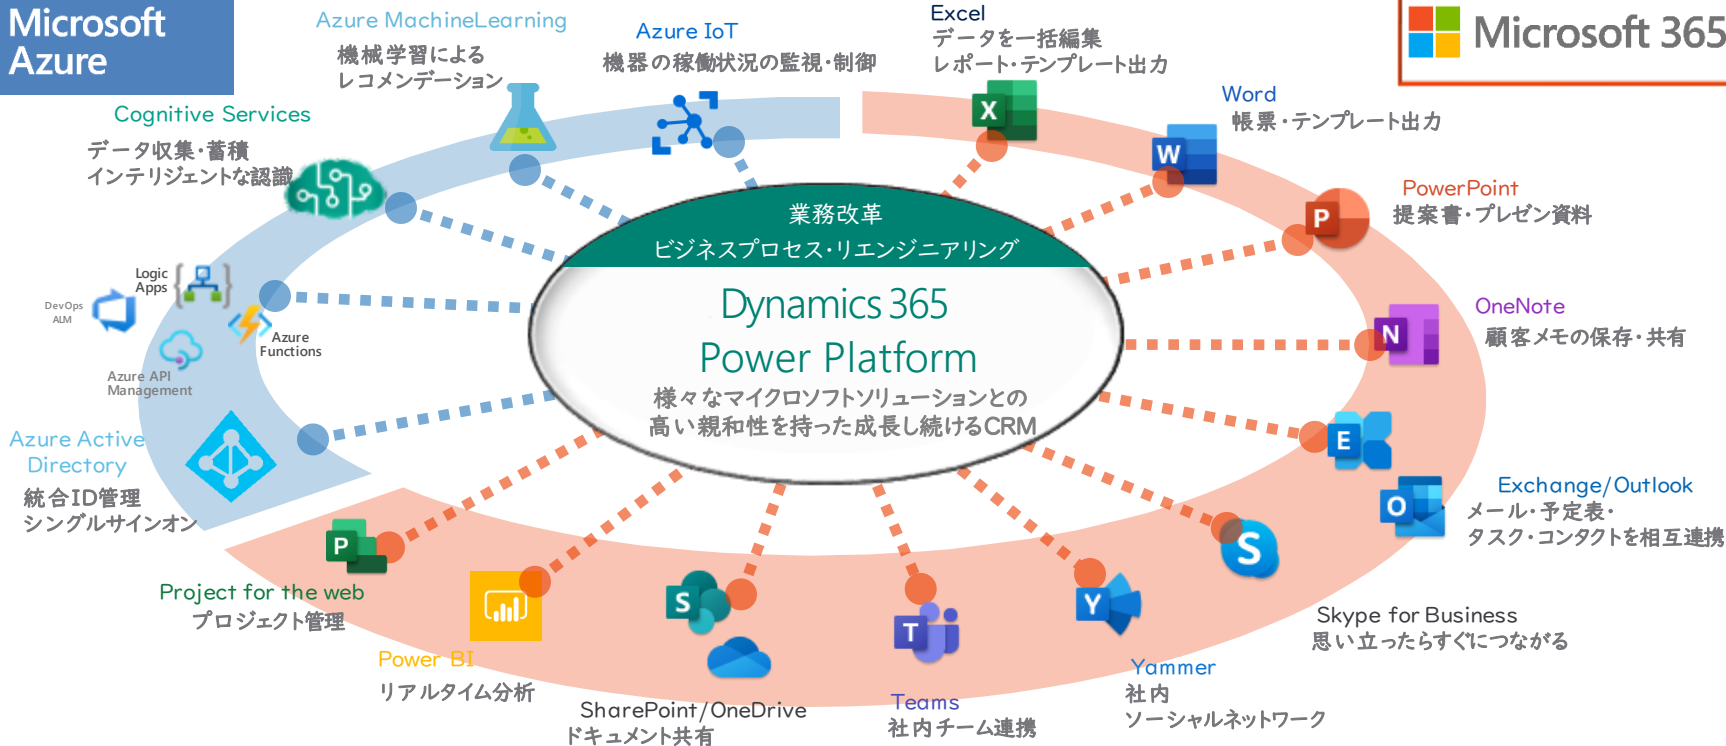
Microsoft Azure

Azure MachineLearning
機械学習による
レコメンデーション

Azure IoT
機器の稼働状況の監視・制御

Excel
データを一括編集
レポート・テンプレート出力

Microsoft 365

Cognitive Services
データ収集・蓄積
インテリジェントな認識

Word
帳票・テンプレート出力

PowerPoint
提案書・プレゼン資料

業務改革
ビジネスプロセス・リエンジニアリング

Dynamics 365
Power Platform
様々なマイクロソフトソリューションとの
高い親和性を持った成長し続けるCRM

Logic Apps

DevOps ALM

Azure Functions

Azure API Management

OneNote
顧客メモの保存・共有

Azure Active Directory
統合ID管理
シングルサインオン

Exchange/Outlook
メール・予定表・
タスク・コンタクトを相互連携

Project for the web
プロジェクト管理

Skype for Business
思い立ったらすぐにつながる

Power BI
リアルタイム分析

SharePoint/OneDrive
ドキュメント共有

Teams
社内チーム連携

Yammer
社内
ソーシャルネットワーク